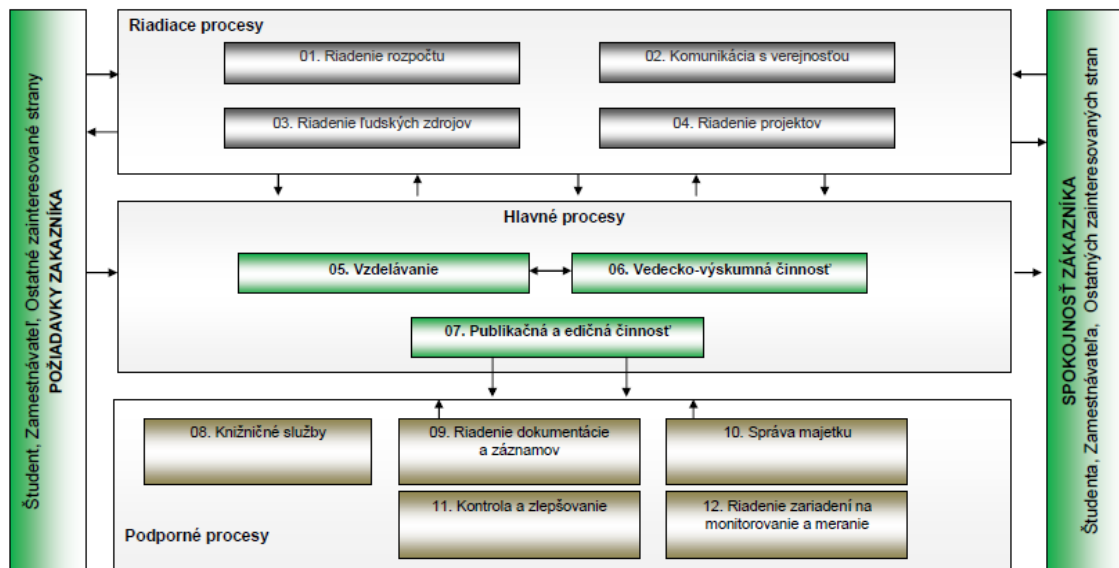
Študent, Zamestnávateľ, Ostatné zainteresované strany
POŽIADAVKY ZÁKAZNÍKA

Riadiace procesy

01. Riadenie rozpočtu

02. Komunikácia s verejnosťou

03. Riadenie ľudských zdrojov

04. Riadenie projektov

Hlavné procesy

05. Vzdelávanie

06. Vedecko-výskumná činnosť

07. Publikačná a edičná činnosť

08. Knižničné služby

09. Riadenie dokumentácie a záznamov

10. Správa majetku

11. Kontrola a zlepšovanie

12. Riadenie zariadení na monitorovanie a meranie

Podporné procesy

SPOKOJNOSŤ ZÁKAZNÍKA
Študenta, Zamestnávateľa, Ostatných zainteresovaných strán